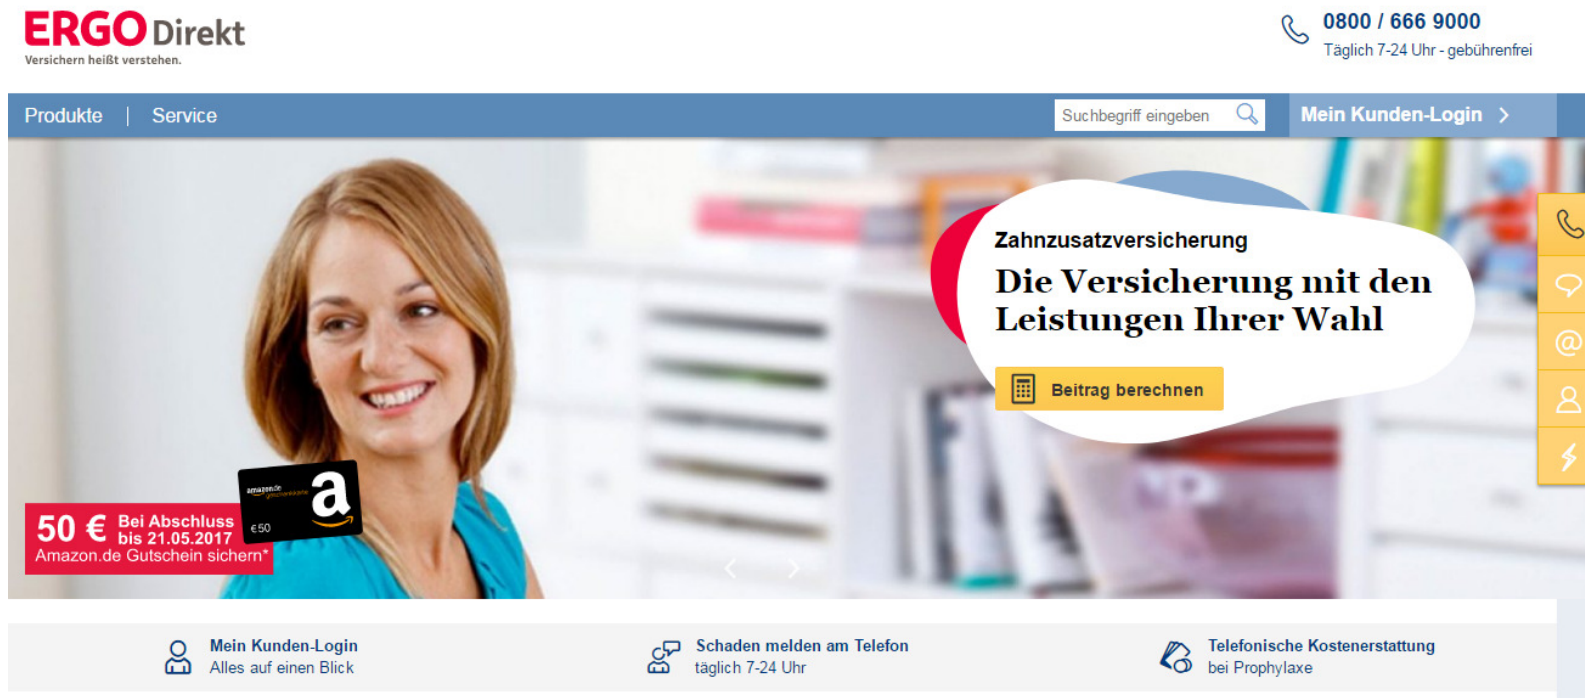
ERGO Direkt
Versichern heißt verstehen.

0800 / 666 9000
Täglich 7-24 Uhr - gebührenfrei

Produkte | Service

Suchbegriff eingeben

Mein Kunden-Login >

Zahnzusatzversicherung
Die Versicherung mit den Leistungen Ihrer Wahl

Beitrag berechnen

50 € Bei Abschluss bis 21.05.2017
Amazon.de Gutschein sichern*

amazon.de
€50
a

Mein Kunden-Login
Alles auf einen Blick

Schaden melden am Telefon
täglich 7-24 Uhr

Telefonische Kostenerstattung
bei Prophylaxe